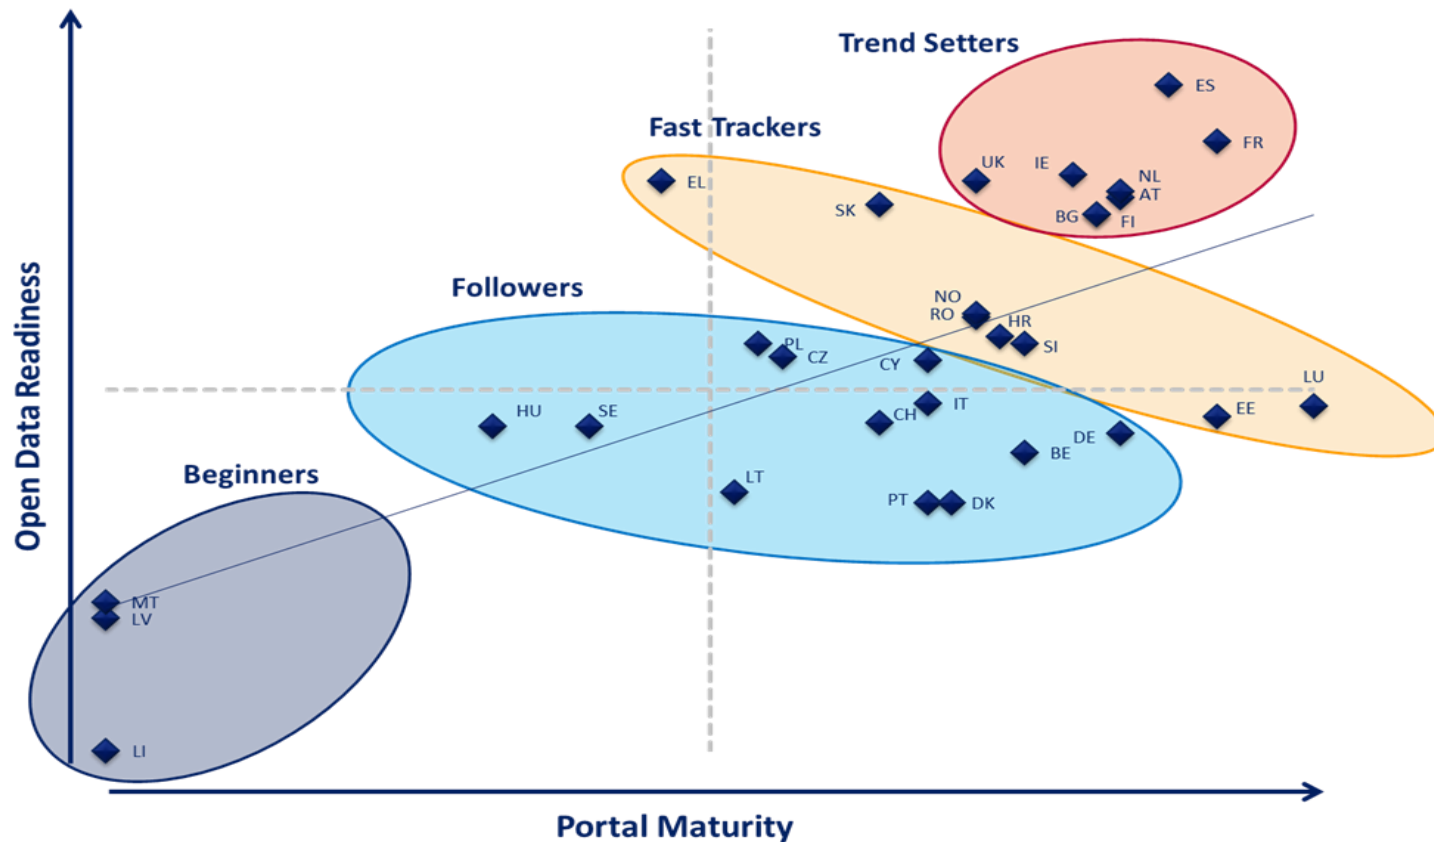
Trend Setters

ES

FR

UK

IE

NL

AT

BG

FI

Fast Trackers

EL

SK

Followers

NO

RO

HR

SI

PL

CZ

CY

LU

IT

EE

CH

DE

BE

HU

SE

Beginners

LT

PT

DK

MT

LV

LI

Open Data Readiness

Portal Maturity